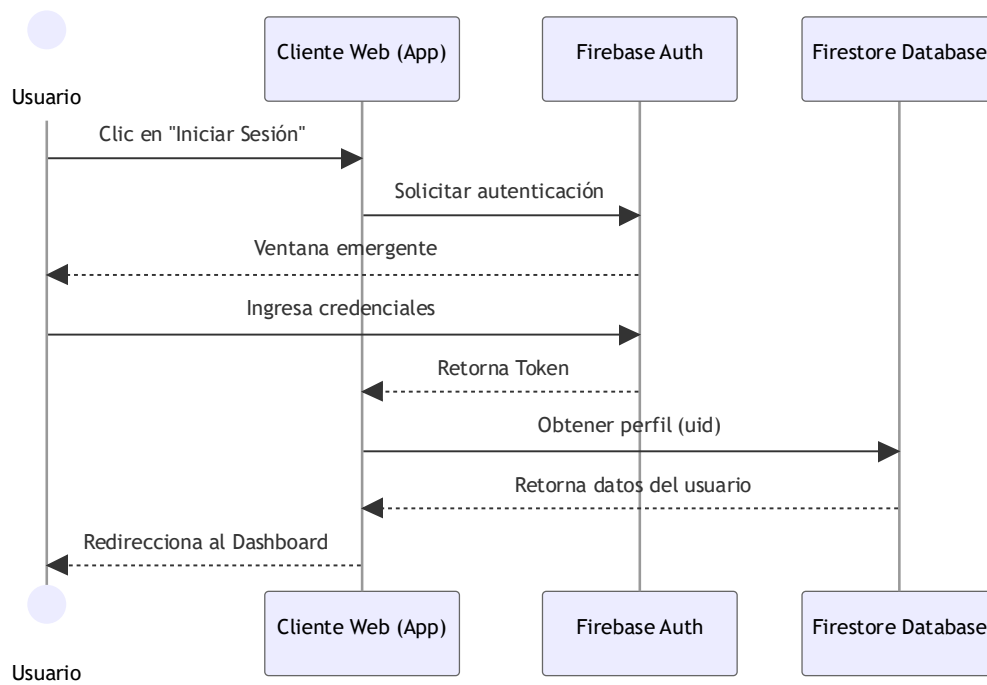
Usuario

Cliente Web (App)

Firebase Auth

Firestore Database

Clic en "Iniciar Sesión"

Solicitar autenticación

Ventana emergente

Ingresa credenciales

Retorna Token

Obtener perfil (uid)

Retorna datos del usuario

Redirecciona al Dashboard

Usuario

Cliente Web (App)

Firebase Auth

Firestore Database